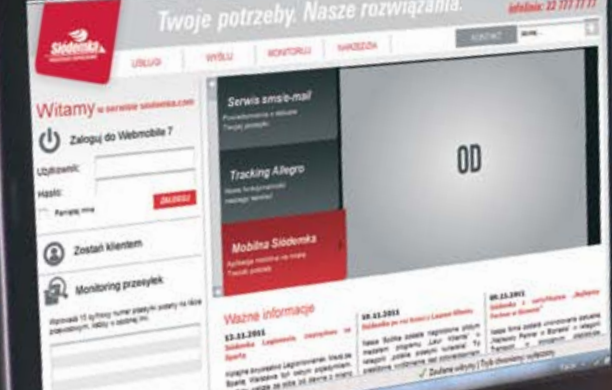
Twoje potrzeby. Nasze rozwiązania.

Infolinia: 22 777 77 77

Siódemka

USŁUGI | WYŚLIJ | MONITORUJ | NARZĘDZIA

KONTAKT

Witamy w serwisie siodemka.com

Zaloguj do Webmobile 7

Użytkownik:

Hasło:

Pamiętaj mnie

ZALOGUJ

Zostań klientem

Monitoring przesyłek

Wprowadź 10 cyfrowy numer przesyłki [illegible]

Serwis sms/e-mail

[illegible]

Tracking Allegro

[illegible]

Mobilna Siódemka

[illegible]

OD

Ważne informacje

12.11.2011

Siódemka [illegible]

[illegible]

09.11.2011

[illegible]

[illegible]

08.11.2011

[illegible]

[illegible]